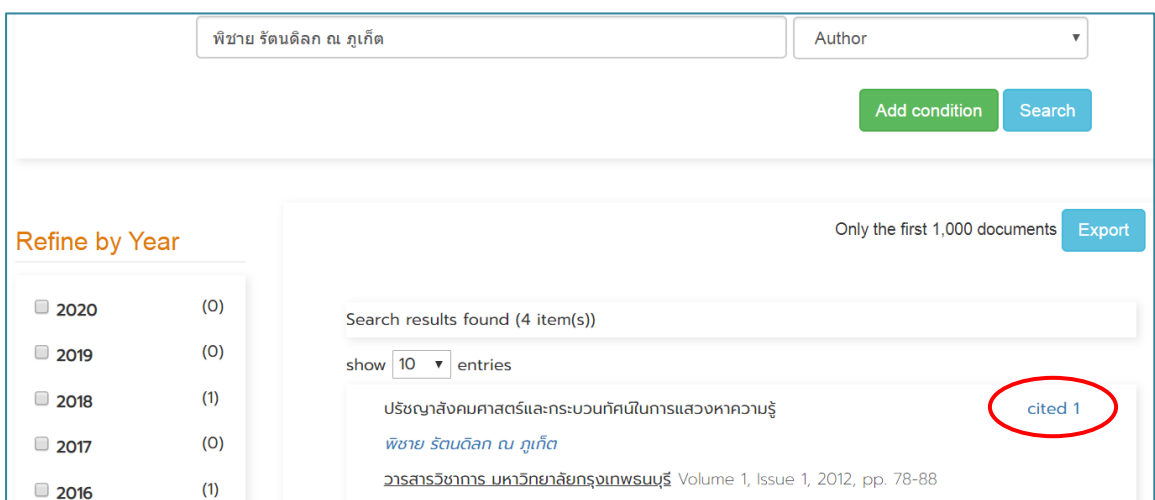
พิชาย รัตนดิลก ณ ภูเก็ต

Author

Add condition Search

Refine by Year

| | |
|---|---|
| 2020 | (0) |
| 2019 | (0) |
| 2018 | (1) |
| 2017 | (0) |
| 2016 | (1) |

Only the first 1,000 documents Export

Search results found (4 item(s))

show 10 entries

ปรัชญาสังคมศาสตร์และกระบวนทัศน์ในการแสวงหาความรู้

cited 1

พิชาย รัตนดิลก ณ ภูเก็ต

วารสารวิชาการ มหาวิทยาลัยกรุงเทพธนบุรี Volume 1, Issue 1, 2012, pp. 78-88